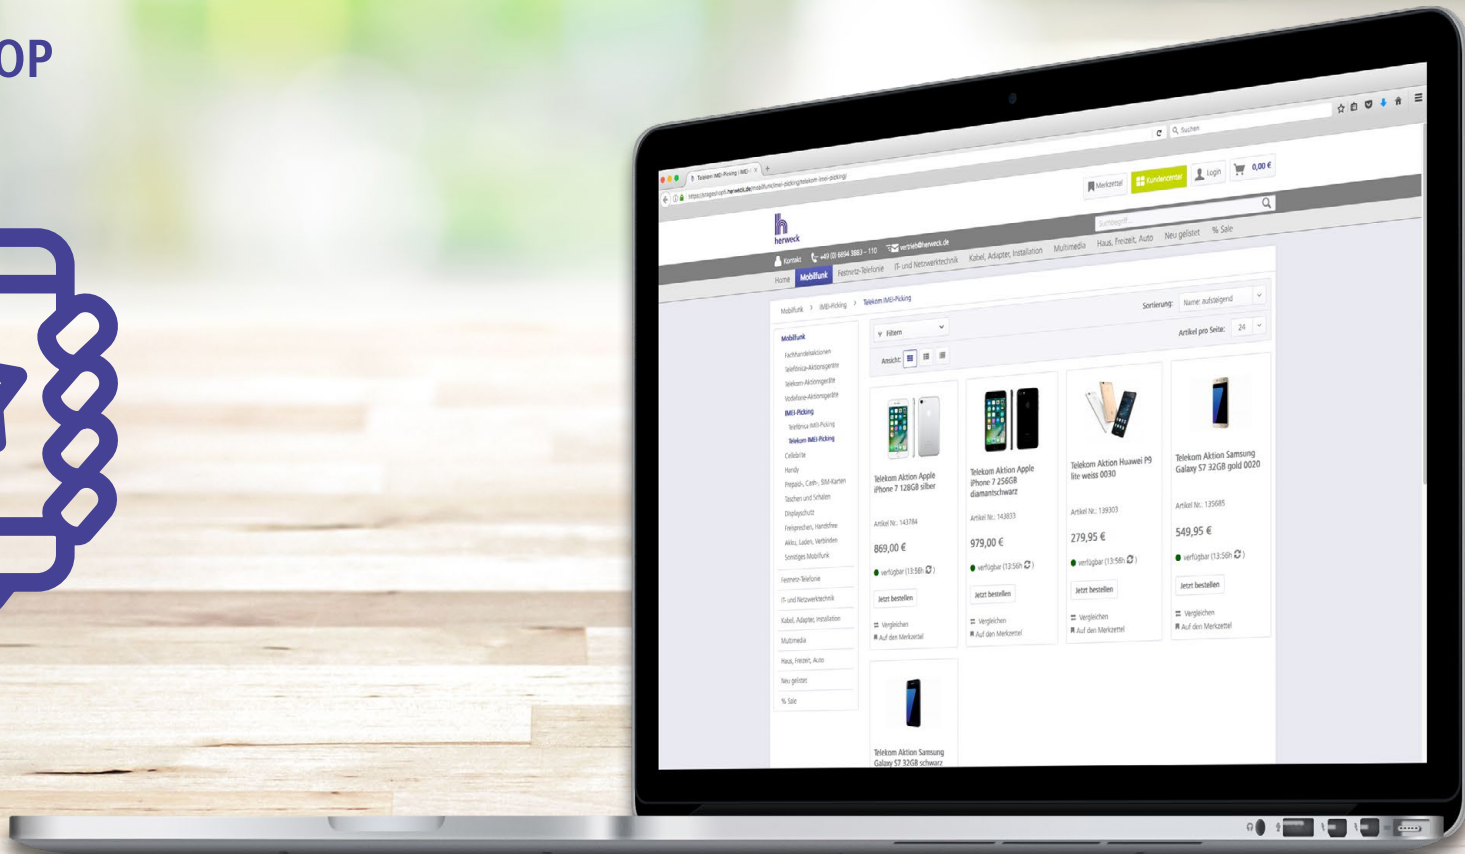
OP

Telekom IMEI-Picking | IMEI-

https://engelshopt.herweck.de/mobilfunk/imei-picking/telekom-imei-picking/

Suchen

Merkzettel Kundencenter Login 0,00 €

herweck

Suchbegriff

Kontakt +49 (0) 6894 3883 - 110 vertrieb@herweck.de

Home Mobilfunk Festnetz-Telefonie IT- und Netzwerktechnik Kabel, Adapter, Installation Multimedia Haus, Freizeit, Auto Neu gelistet % Sale

Mobilfunk > IMEI-Picking > Telekom IMEI-Picking

Sortierung: Name: aufsteigend

Filtern

Artikel pro Seite: 24

Ansicht:

Mobilfunk
Fachhandelsaktionen
Telefónica-Aktionsgeräte
Telekom-Aktionsgeräte
Vodafone-Aktionsgeräte
IMEI-Picking
Telefónica IMEI-Picking
Telekom IMEI-Picking
Cellularline
Handy
Prepaids, Card-, SIM-Karten
Taschen und Schalen
Displayschutz
Freisprechen, Handsfree
Akku, Laden, Verbinden
Sonstiges Mobilfunk
Festnetz-Telefonie
IT- und Netzwerktechnik
Kabel, Adapter, Installation
Multimedia
Haus, Freizeit, Auto
Neu gelistet
% Sale

Telekom Aktion Apple iPhone 7 128GB silber
Artikel Nr.: 143784
869,00 €
verfügbar (13:56h)
Jetzt bestellen
Vergleichen
Auf den Merkzettel

Telekom Aktion Apple iPhone 7 256GB diamantschwarz
Artikel Nr.: 143833
979,00 €
verfügbar (13:56h)
Jetzt bestellen
Vergleichen
Auf den Merkzettel

Telekom Aktion Huawei P9 lite weiss 0030
Artikel Nr.: 139303
279,95 €
verfügbar (13:56h)
Jetzt bestellen
Vergleichen
Auf den Merkzettel

Telekom Aktion Samsung Galaxy S7 32GB gold 0020
Artikel Nr.: 135685
549,95 €
verfügbar (13:56h)
Jetzt bestellen
Vergleichen
Auf den Merkzettel

Telekom Aktion Samsung Galaxy S7 32GB schwarz